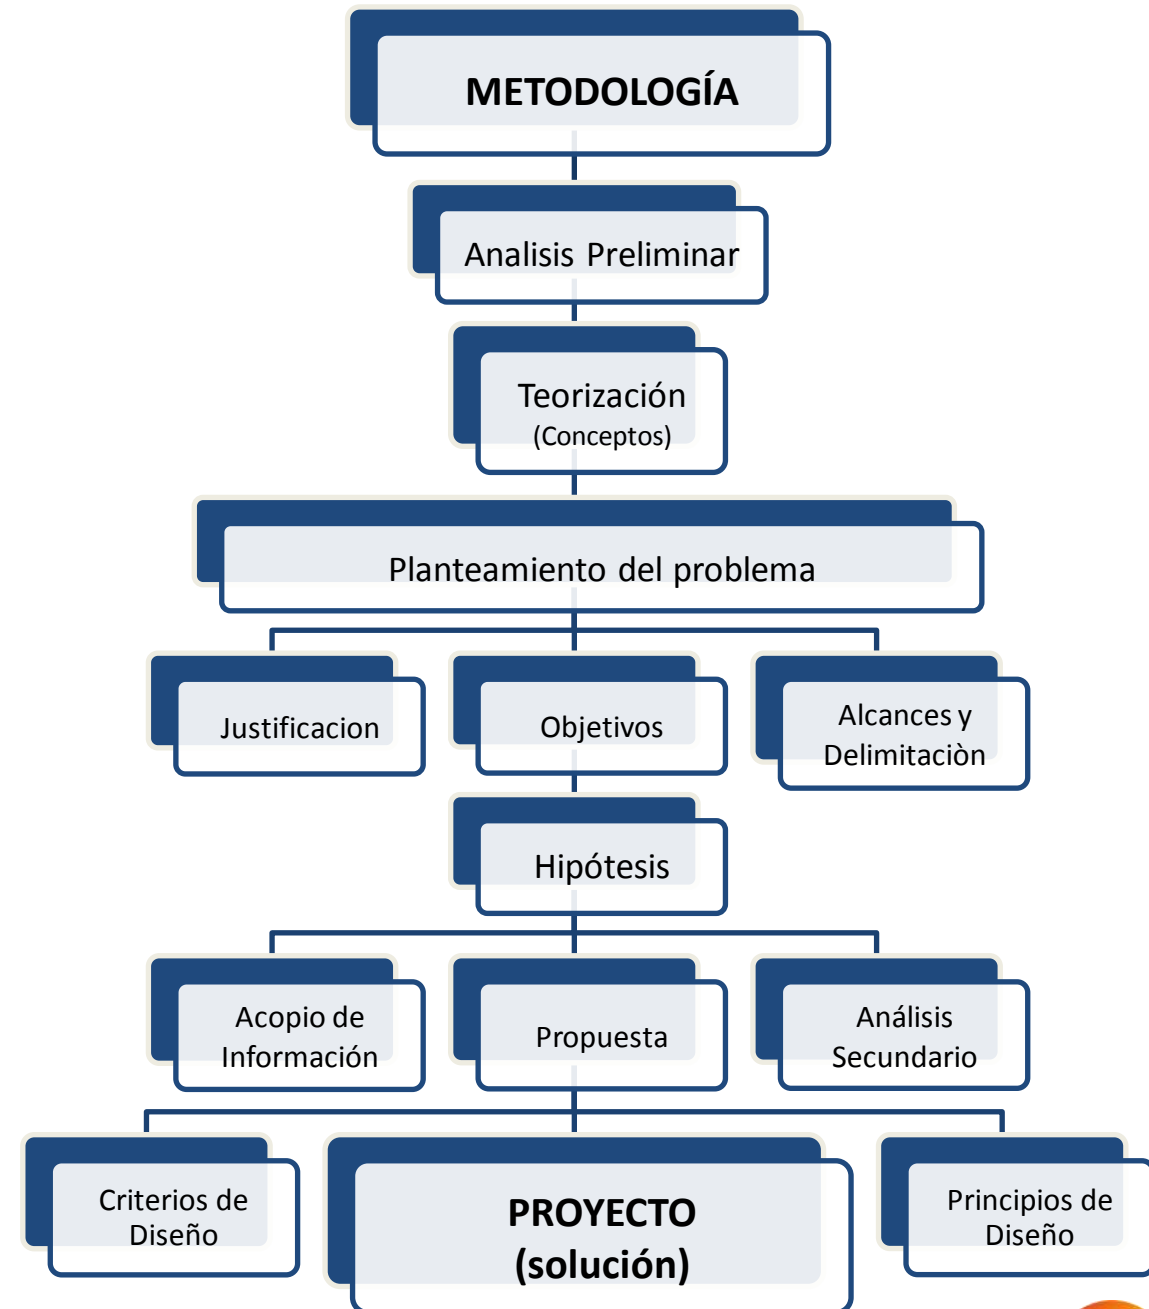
METODOLOGÍA

Analisis Preliminar

Teorización
(Conceptos)

Planteamiento del problema

Justificacion

Objetivos

Alcances y Delimitaciòn

Hipótesis

Acopio de Información

Propuesta

Análisis Secundario

Criterios de Diseño

PROYECTO
(solución)

Principios de Diseño